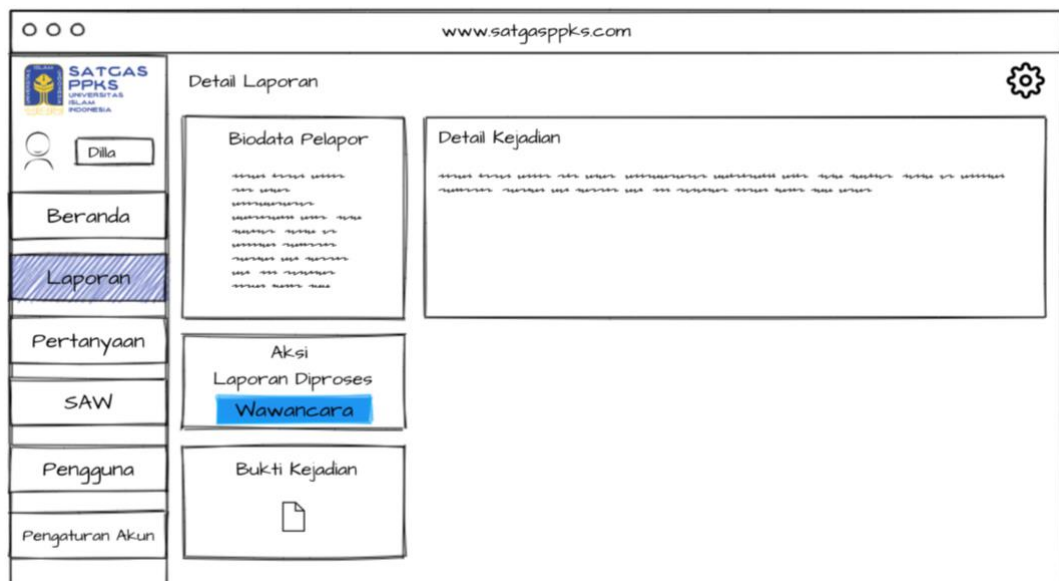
www.satgasppks.com

SATGAS PPKS UNIVERSITAS ISLAM INDONESIA

Dilla

Beranda

Laporan

Pertanyaan

SAW

Pengguna

Pengaturan Akun

Detail Laporan

Biodata Pelapor

Detail Kejadian

Aksi
Laporan Diproses
Wawancara

Bukti Kejadian